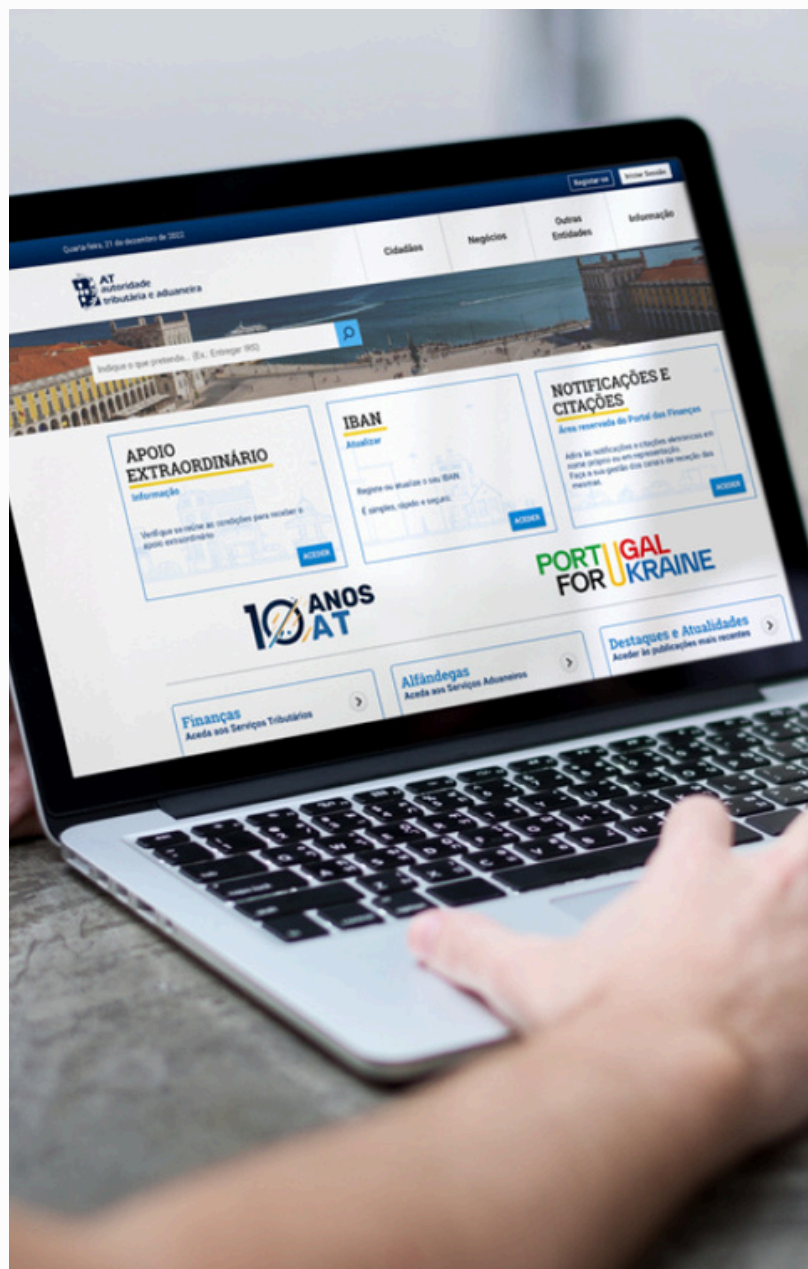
Registar-se Iniciar Sessão

Quarta-feira, 31 de dezembro de 2023

Cidadãos Negócios Outras Entidades Informação

AT autoridade tributária e aduaneira

Indique o que pretende... (Ex.: Entregar IRS)

APOIO EXTRAORDINÁRIO
Informação
Verifique se reúne as condições para receber o apoio extraordinário
ACEDER

IBAN
Atualizar
Registe ou atualize o seu IBAN.
É simples, rápido e seguro.
ACEDER

NOTIFICAÇÕES E CITAÇÕES
Área reservada do Portal das Finanças
Adira às notificações e citações eletrónicas em nome próprio ou em representação. Faça a sua gestão dos canais de receção das mesmas.
ACEDER

10 ANOS AT

PORTUGAL FOR UKRAINE

Finanças
Aceda aos Serviços Tributários

Alfândegas
Aceda aos Serviços Aduaneiros

Destaques e Atualidades
Aceder às publicações mais recentes